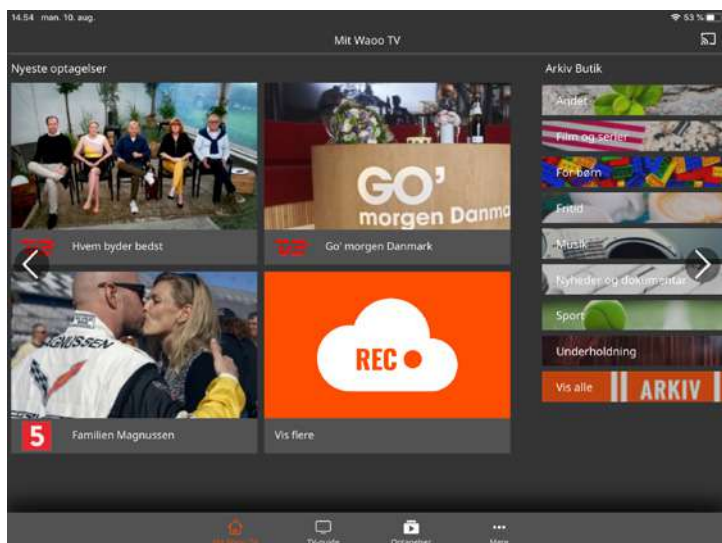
14.54 man. 10. aug.

53 %

Mit Waoo TV

Nyeste optagelser

Arkiv Butik

TV2 Hvem byder bedst

GO' morgen Danma

TV2 Go' morgen Danmark

MAGNUSSEN

5 Familien Magnussen

REC

Vis flere

Andet

Film og serier

For børn

Fritid

Musik

Nyheder og dokumentar

Sport

Underholdning

Vis alle ARKIV

Mit Waoo TV

TV-guide

Optagelser

Mere